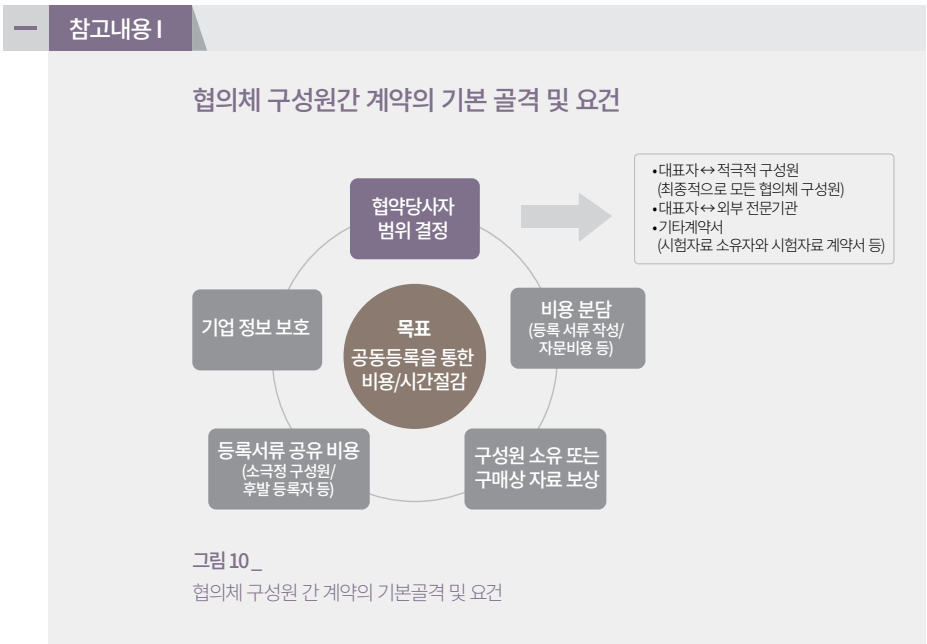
참고내용 I

협의체 구성원간 계약의 기본 골격 및 요건

협약당사자 범위 결정

•대표자↔적극적 구성원 (최종적으로 모든 협의체 구성원)
•대표자↔외부 전문기관
•기타계약서 (시험자료 소유자와 시험자료 계약서 등)

기업 정보 보호

목표
공동등록을 통한 비용/시간절감

비용 분담 (등록 서류 작성/ 자문비용 등)

등록서류 공유 비용 (소극정 구성원/ 후발 등록자 등)

구성원 소유 또는 구매상 자료 보상

그림 10_
협의체 구성원 간 계약의 기본골격 및 요건